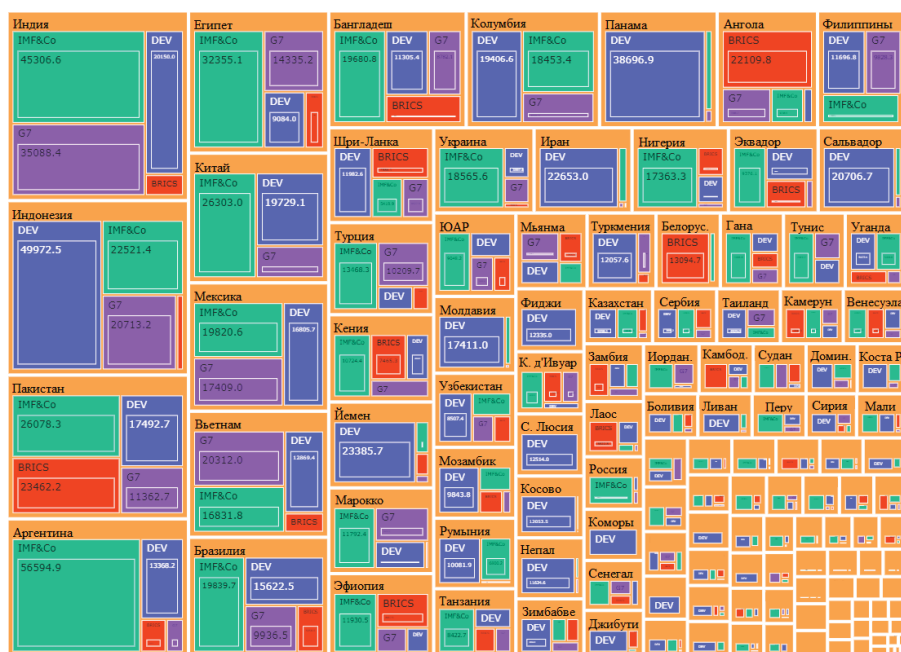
Индия
IMF&Co
45306.6
DEV
20150.0
G7
35088.4
BRICS

Индонезия
DEV
49972.5
IMF&Co
22521.4
G7
20713.2

Пакистан
IMF&Co
26078.3
DEV
17492.7
BRICS
23462.2
G7
11362.7

Аргентина
IMF&Co
56594.9
DEV
13368.2

Египет
IMF&Co
32355.1
G7
14335.2
DEV
9084.0

Китай
IMF&Co
26303.0
DEV
19729.1
G7

Мексика
IMF&Co
19820.6
DEV
16805.7
G7
17409.0

Вьетнам
G7
20312.0
DEV
13869.4
IMF&Co
16831.8
BRICS

Бразилия
IMF&Co
19839.7
DEV
15622.5
G7
9936.5

Бангладеш
IMF&Co
19680.8
DEV
11305.4
G7
BRICS

Колумбия
DEV
19406.6
IMF&Co
18453.4
G7

Панама
DEV
38696.9

Ангола
BRICS
22109.8
G7

Филиппины
DEV
11696.8
G7
IMF&Co

Шри-Ланка
DEV
11982.6
BRICS
G7

Украина
IMF&Co
18565.6
DEV
G7

Иран
DEV
22653.0

Нигерия
IMF&Co
17363.3
BRICS
DEV

Эквадор
DEV
BRICS

Сальвадор
DEV
20706.7

Турция
IMF&Co
13468.3
G7
10209.7
DEV

Кения
IMF&Co
BRICS
DEV
G7

Йемен
DEV
23385.7

Марокко
IMF&Co
11792.4
G7
DEV

Эфиопия
IMF&Co
11930.5
BRICS
G7
DEV

ЮАР
DEV
G7

Мьянма
G7
DEV

Туркмения
DEV
12057.6

Белорус.
BRICS
13094.7

Гана
DEV
G7

Тунис
G7
DEV

Уганда
DEV
BRICS

Молдавия
DEV
17411.0

Фиджи
DEV
12335.0

Казахстан
DEV

Сербия
DEV

Таиланд
DEV
G7

Камерун
DEV

Венесуэла

Узбекистан
DEV
8507.4
IMF&Co
G7

К. д'Ивуар

Замбия

Иордан.

Камбод.
DEV

Судан
DEV

Домин.
DEV

Коста Р
DEV

Мозамбик
DEV
9843.8

С. Люсия
DEV
13534.0

Лаос
BRICS

Боливия
DEV

Ливан
DEV

Перу
DEV

Сирия
DEV

Мали
DEV

Россия
IMF&Co

Косово
DEV
13033.5

Коморы
DEV

Румыния
DEV
10081.9
G7

Непал
DEV
13026.6

Сенегал
DEV

Танзания
IMF&Co
8422.7
DEV

Зимбабве
DEV

Джибути
DEV

DEV
DEV
DEV
DEV
DEV
DEV
DEV